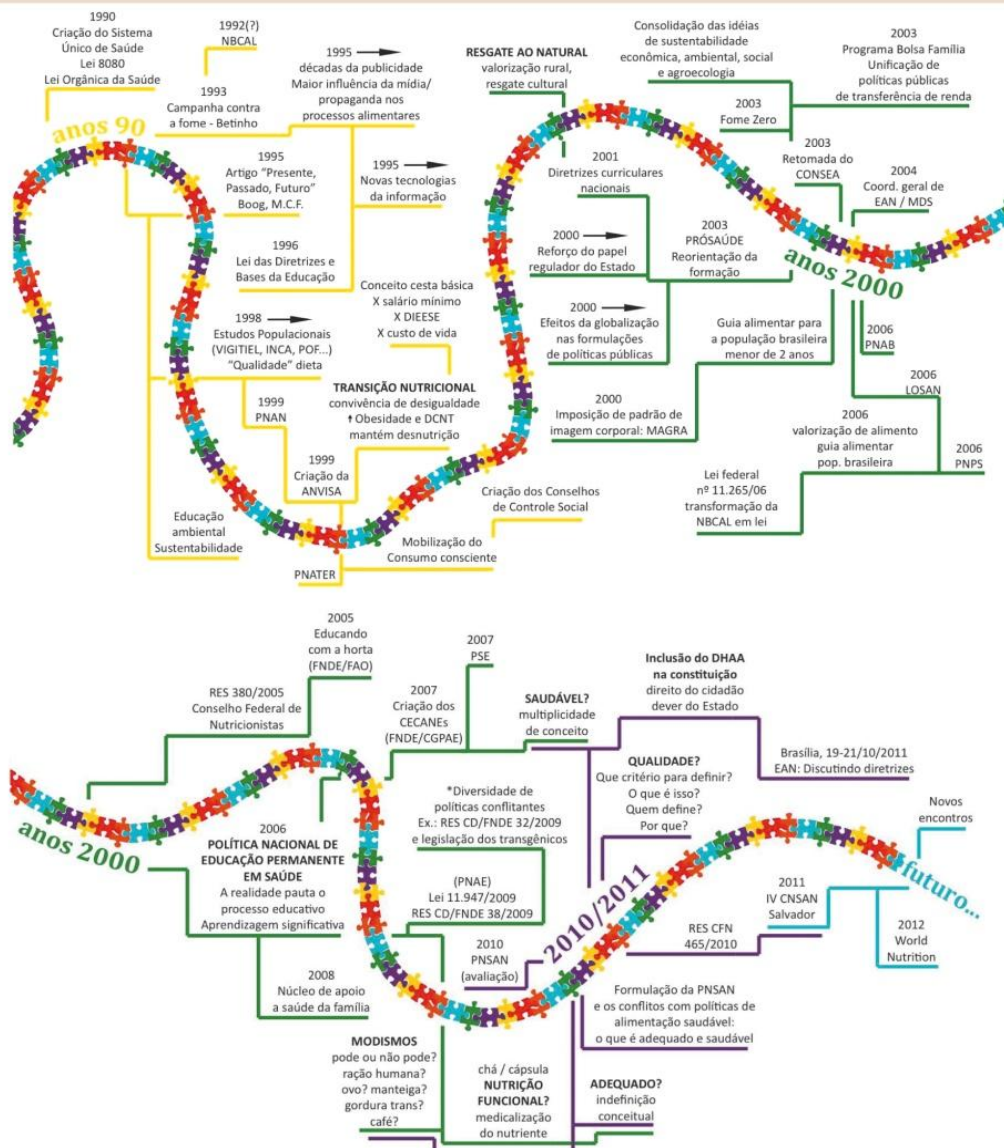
1990
Criação do Sistema
Único de Saúde
Lei 8080
Lei Orgânica da Saúde

1992(?)
NBCAL

1993
Campanha contra
a fome - Betinho

1995
décadas da publicidade
Maior influência da mídia/
propaganda nos
processos alimentares

anos 90

1995
Artigo "Presente,
Passado, Futuro"
Boog, M.C.F.

1995
Novas tecnologias
da informação

1996
Lei das Diretrizes e
Bases da Educação

1998
Estudos Populacionais
(VIGITIEL, INCA, POF...)
"Qualidade" dieta

Conceito cesta básica
X salário mínimo
X DIEESE
X custo de vida

1999
PNAN

TRANSIÇÃO NUTRICIONAL
convivência de desigualdade
↑ Obesidade e DCNT
mantém desnutrição

1999
Criação da
ANVISA

Educação
ambiental
Sustentabilidade

Mobilização do
Consumo consciente

PNATER

Criação dos Conselhos
de Controle Social

RESGATE AO NATURAL
valorização rural,
resgate cultural

Consolidação das idéias
de sustentabilidade
econômica, ambiental, social
e agroecologia

2003
Programa Bolsa Família
Unificação de
políticas públicas
de transferência de renda

2003
Fome Zero

2003
Retomada do
CONSEA

2001
Diretrizes curriculares
nacionais

2004
Coord. geral de
EAN / MDS

2000
Reforço do papel
regulador do Estado

2003
PRÓSAÚDE
Reorientação da
formação

anos 2000

2000
Efeitos da globalização
nas formulações
de políticas públicas

Guia alimentar para
a população brasileira
menor de 2 anos

2006
PNAB

2006
LOSAN

2000
Imposição de padrão de
imagem corporal: MAGRA

2006
valorização de alimento
guia alimentar
pop. brasileira

2006
PNPS

Lei federal
nº 11.265/06
transformação da
NBCAL em lei

2005
Educando
com a horta
(FNDE/FAO)

2007
PSE

RES 380/2005
Conselho Federal de
Nutricionistas

2007
Criação dos
CECANEs
(FNDE/CGPAE)

SAUDÁVEL?
multiplicidade
de conceito

Inclusão do DHAA
na constituição
direito do cidadão
dever do Estado

QUALIDADE?
Que critério para definir?
O que é isso?
Quem define?
Por que?

Brasília, 19-21/10/2011
EAN: Discutindo diretrizes

*Diversidade de
políticas conflitantes
Ex.: RES CD/FNDE 32/2009
e legislação dos transgênicos

Novos
encontros

anos 2000

2006
POLÍTICA NACIONAL DE
EDUCAÇÃO PERMANENTE
EM SAÚDE
A realidade pauta o
processo educativo
Aprendizagem significativa

(PNAE)
Lei 11.947/2009
RES CD/FNDE 38/2009

2010/2011

futuro...

2011
IV CNSAN
Salvador

RES CFN
465/2010

2012
World
Nutrition

2010
PNSAN
(avaliação)

2008
Núcleo de apoio
a saúde da família

Formulação da PNSAN
e os conflitos com políticas de
alimentação saudável:
o que é adequado e saudável

MODISMOS
pode ou não pode?
ração humana?
ovo? manteiga?
gordura trans?
café?

chá / cápsula
NUTRIÇÃO
FUNCIONAL?
medicalização
do nutriente

ADEQUADO?
indefinição
conceitual